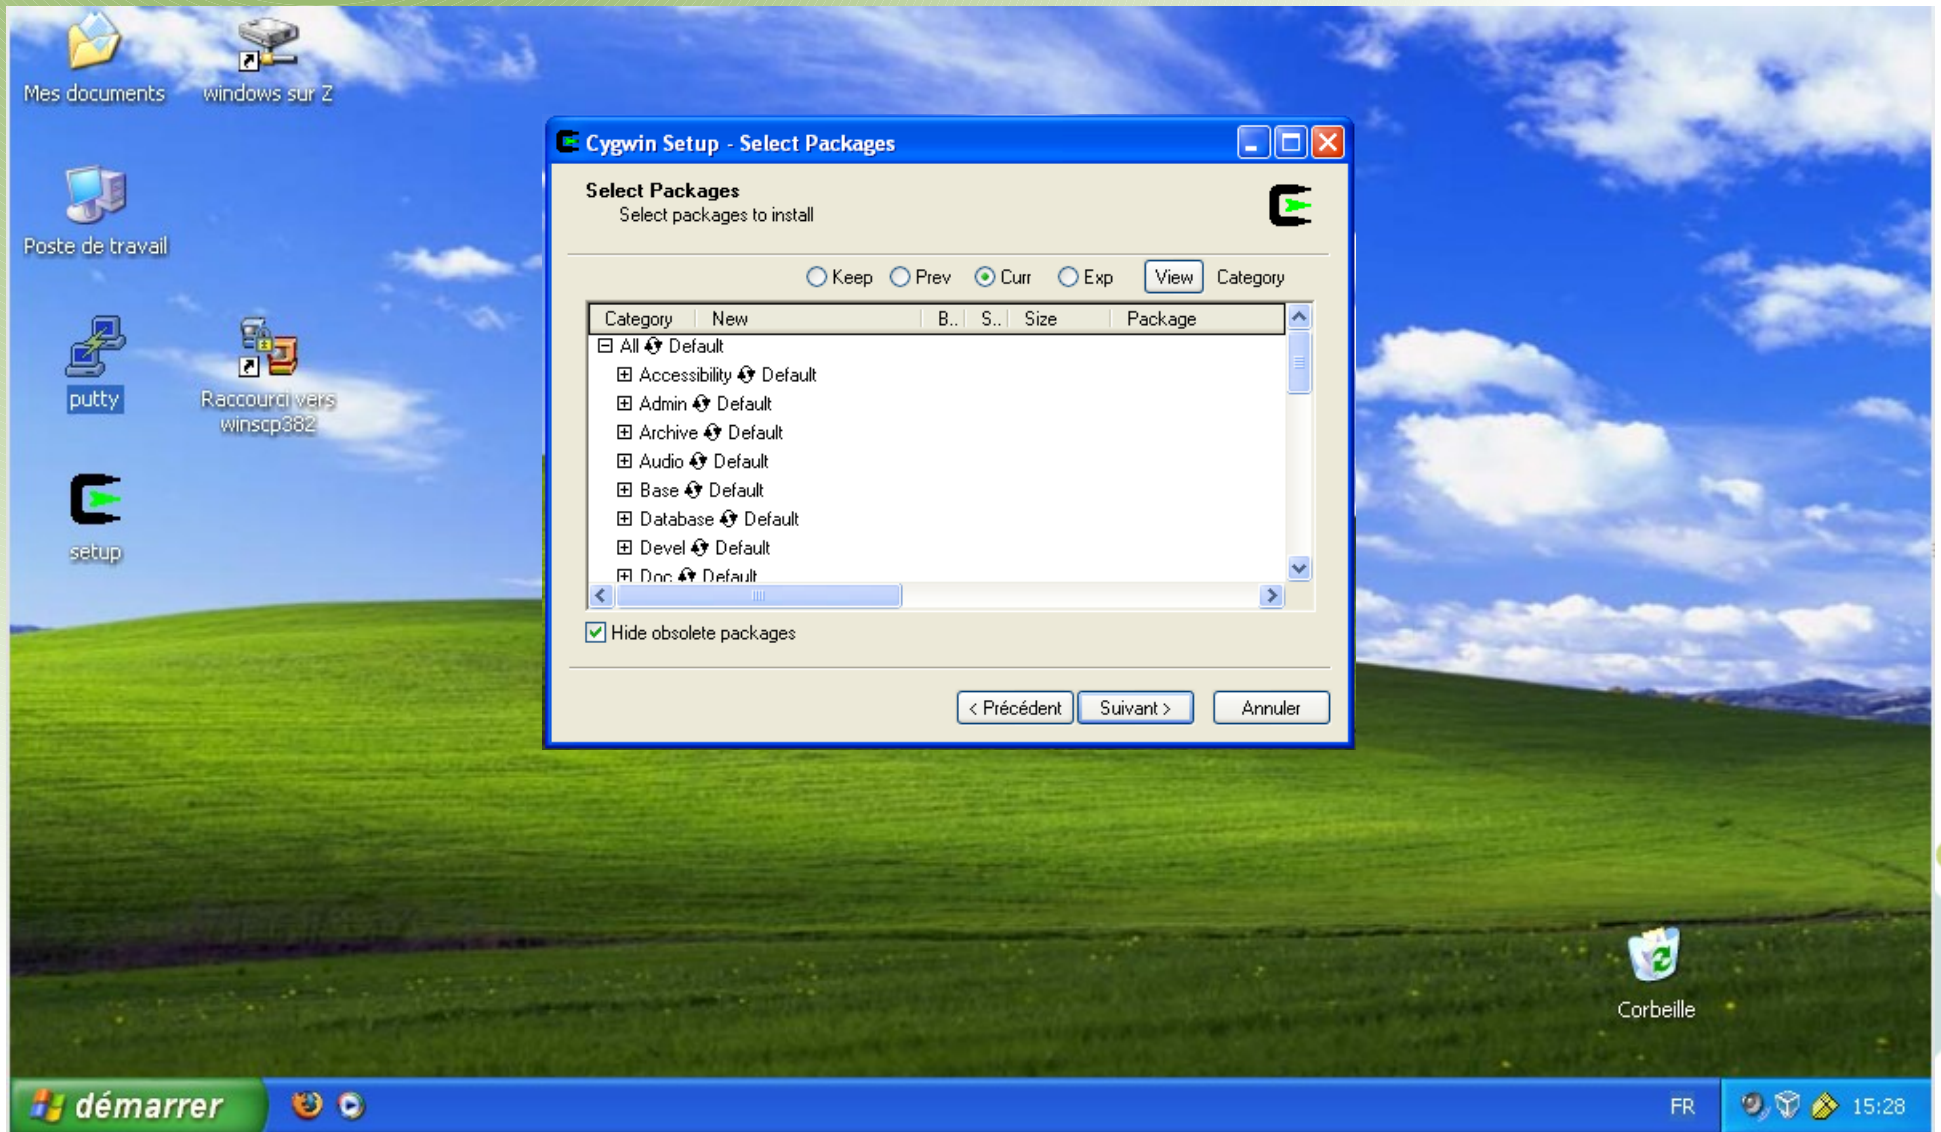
Mes documents
windows sur Z
Poste de travail
putty
Raccourci vers winscp382
setup

Cygwin Setup - Select Packages

Select Packages
Select packages to install

Keep Prev Curr Exp View Category

| Category | New | B.. | S.. | Size | Package |
|---|---|---|---|---|---|
| ⊟ All Default | | | | | |
| ⊞ Accessibility Default | | | | | |
| ⊞ Admin Default | | | | | |
| ⊞ Archive Default | | | | | |
| ⊞ Audio Default | | | | | |
| ⊞ Base Default | | | | | |
| ⊞ Database Default | | | | | |
| ⊞ Devel Default | | | | | |
| ⊞ Doc Default | | | | | |

Hide obsolete packages

< Précédent Suivant > Annuler

Corbeille

démarrer
FR 15:28